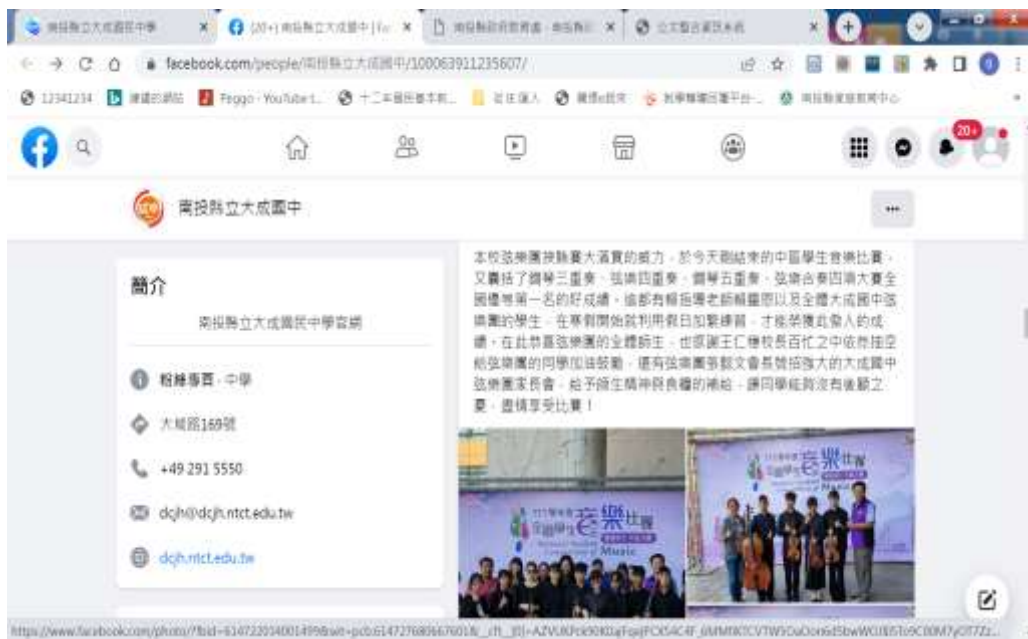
南投縣立大成國中 × (20+) 南投縣立大成國中 | Fa × 南投縣政府教育處 × 公文整合資訊系統 ×

facebook.com/people/南投縣立大成國中/100063911235607/

12341234 建議的網站 Peggo - YouTube t... 十二年國教課本... 從社區人 報備e管家 教學輔導平台 南投縣家庭教育中心

20+

南投縣立大成國中

...

簡介

南投縣立大成國民中學官網

粉絲專頁 · 中學

大城路169號

+49 291 5550

dcjh@dcjh.ntct.edu.tw

dcjh.ntct.edu.tw

本校弦樂團挾縣賽大滿貫的威力，於今天剛結束的中區學生音樂比賽，又囊括了鋼琴三重奏、弦樂四重奏、鋼琴五重奏、弦樂合奏四項大賽全國優等第一名的好成績，這都有賴指導老師輔導師以及全體大成國中弦樂團的學生，在寒假開始就利用假日加緊練習，才能榮獲此傲人的成績。在此恭喜弦樂團的全體師生，也感謝王仁德校長百忙之中依然抽空給弦樂團的同學加油鼓勵，還有弦樂團張毅文會長領頭強大的大成國中弦樂團家長會，給予師生精神與食糧的補給，讓同學能夠沒有後顧之憂，盡情享受比賽！

111學年度 全國學生音樂比賽 Music

111學年度 全國學生音樂比賽 Music

https://www.facebook.com/photo/?fbid=614722014001499&set=pcb.614727680667601&__cft__[0]=AZVUKPok9081aFqqHDX54C4F_6MMRKTCVTW9OaDcmid5hdWKU8i5To9C00M7yO7TZ...